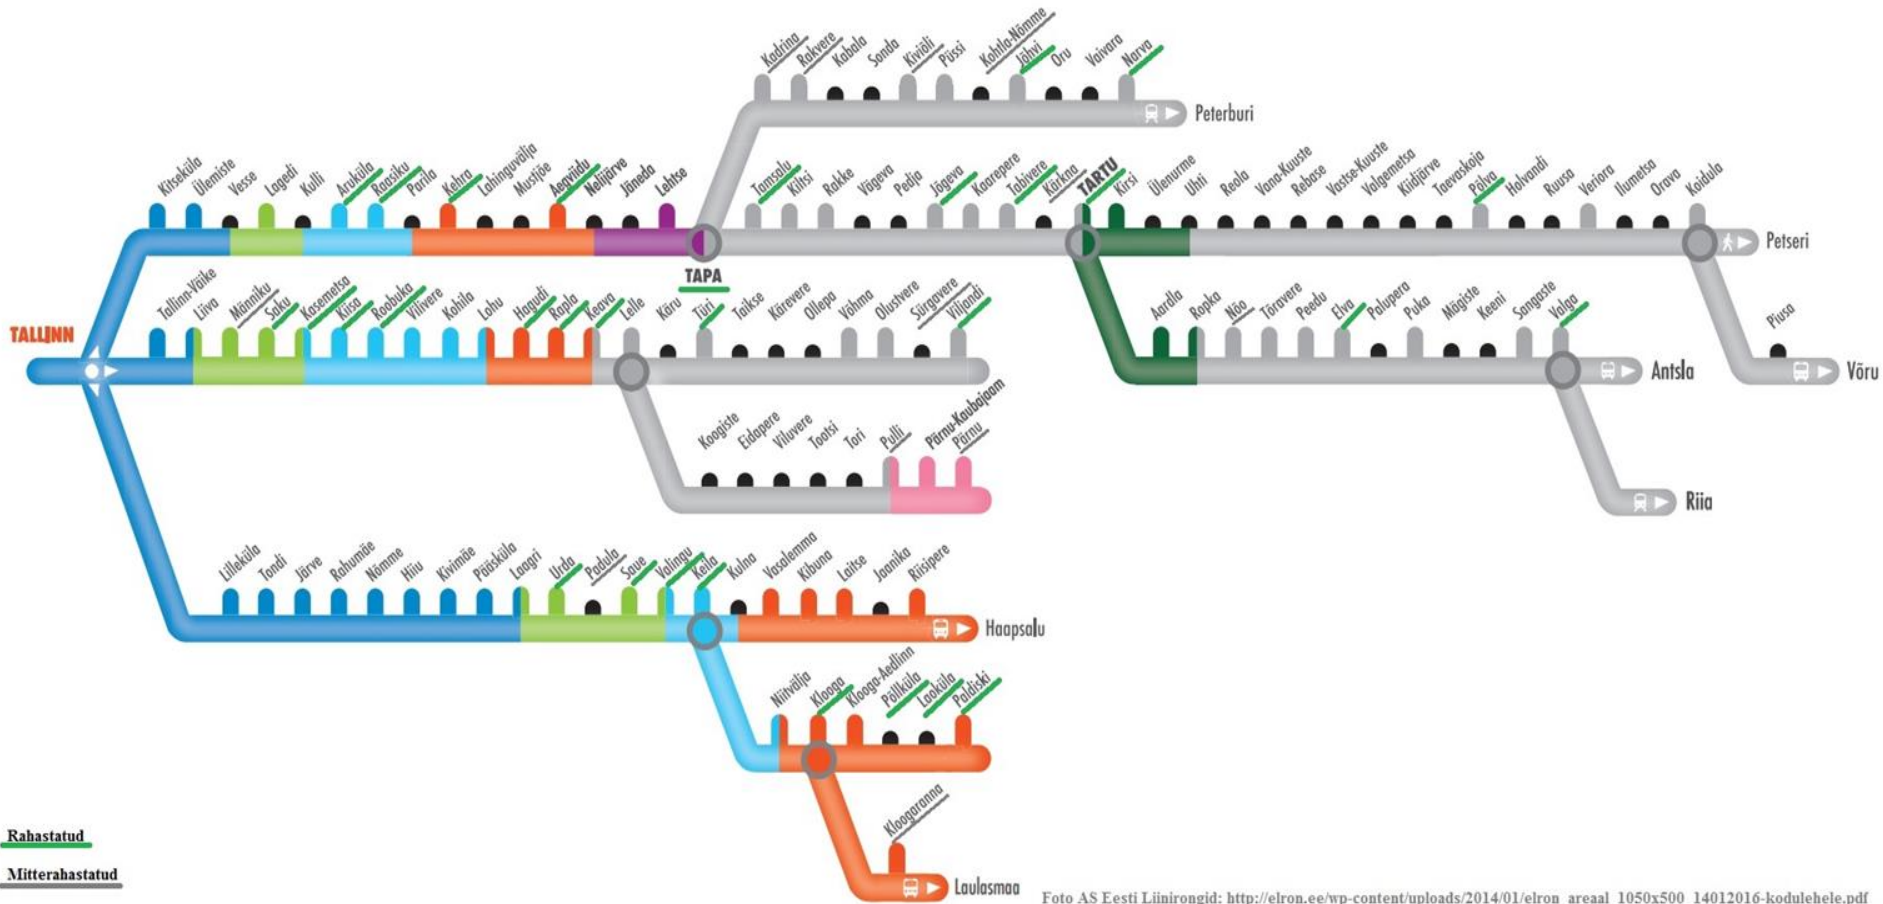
Kadrina Rakvere Kabala Sonda Kiviõli Püssi Kohtla-Nõmme Jõhvi Oru Vaivara Narva

Peterburi

Kitseküla Ülemiste Vesse Lagedi Kulli Aruküla Raasiku Perila Kehra Lahinguvälja Mustjõe Aegviidu Nelijärve Jäneda Lehtse

Tamsalu Kiltsi Rakke Vägeva Pedja Jõgeva Kaarepere Tabivere Kärkna TARTU Kirsi Ülenurme Uhti Reola Vana-Kuuste Rebase Vastse-Kuuste Valgemetsa Kiidjärve Taevaskoja Põlva Holvandi Ruusa Veriora Ilumetsa Orava Koidula

Petseri

TAPA

TALLINN

Tallinn-Väike Liiva Männiku Saku Kasemetsa Kiisa Roobuka Vilivere Kohila Lohu Hagudi Rapla Keava Lelle Käru Türi Taikse Kärevere Olepa Võhma Olustvere Sürgavere Viljandi

Aardla Ropka Nõo Tõravere Peedu Elva Palupera Puka Mägiste Keeni Sangaste Valga

Antsla

Piusa

Võru

Kooniste Eidapere Viluvere Tootsi Tori Pulli Pärnu-Kaubajaam Pärnu

Riia

Lilleküla Tondi Järve Rahumäe Nõmme Hiiu Kivimäe Pääsküla Laagri Urda Padula Saue Valingu Keila Kulna Vasalemma Kibuna Laitse Jaanika Riisipere

Haapsalu

Niitvälja Klooga Klooga-Aedlinn Põllküla Laoküla Paldiski

Kloogaranna

Laulasmaa

Rahastatud

Mitterahastatud

Foto AS Eesti Liinirongid: http://elron.ee/wp-content/uploads/2014/01/elron_areaal_1050x500_14012016-kodulehele.pdf